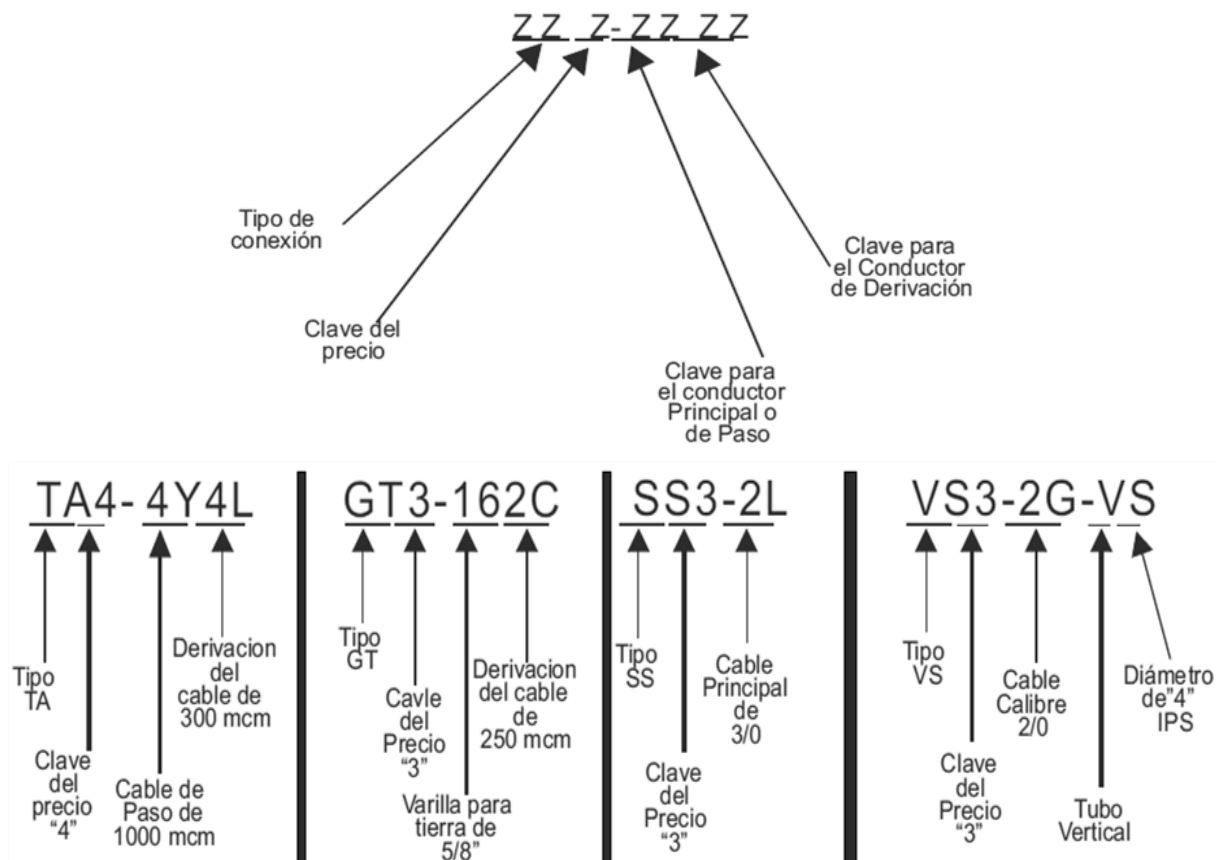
ZZ Z-ZZ ZZ

Tipo de conexión

Clave del precio

Clave para el conductor Principal o de Paso

Clave para el Conductor de Derivación

TA4- 4Y4L

Tipo TA

Clave del precio "4"

Cable de Paso de 1000 mcm

Derivacion del cable de 300 mcm

GT3-162C

Tipo GT

Cavle del Precio "3"

Varilla para tierra de 5/8"

Derivacion del cable de 250 mcm

SS3-2L

Tipo SS

Clave del Precio "3"

Cable Principal de 3/0

VS3-2G-VS

Tipo VS

Clave del Precio "3"

Cable Calibre 2/0

Tubo Vertical

Diámetro de"4" IPS